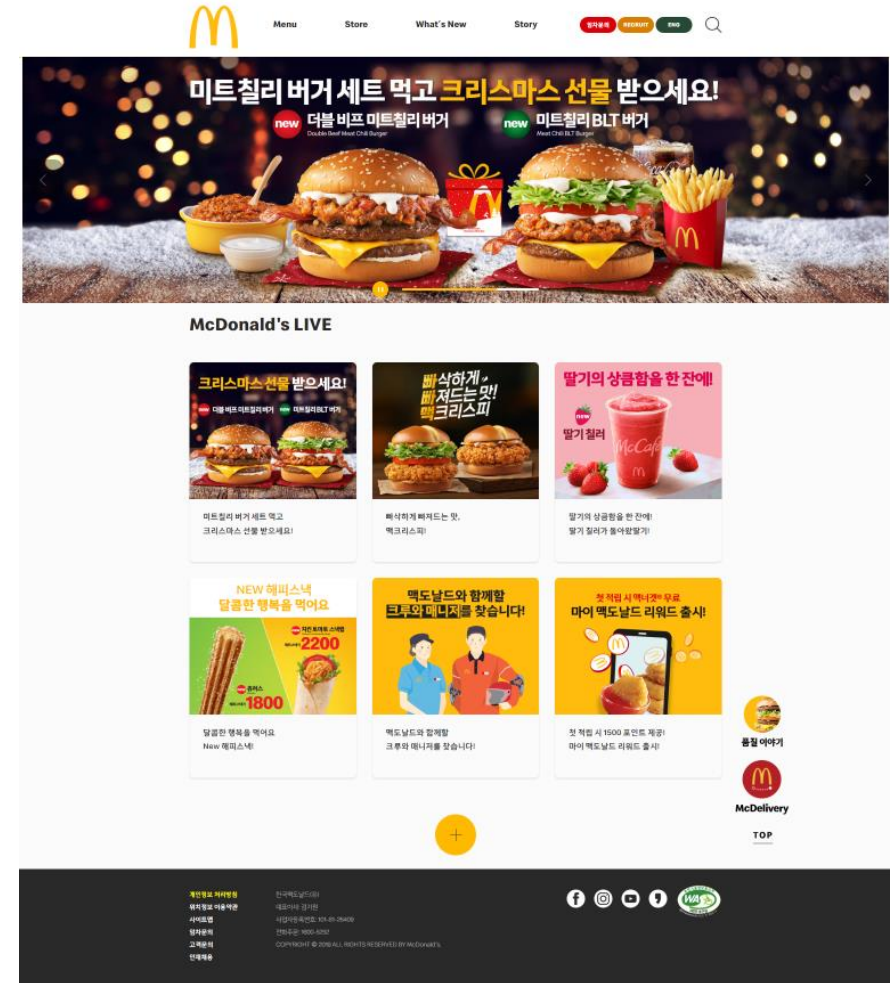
Menu Store What's New Story 임차문의 RECRUIT ENG

미트칠리 버거 세트 먹고 크리스마스 선물 받으세요!

new 더블 비프 미트칠리 버거
Double Beef Meat Chili Burger

new 미트칠리 BLT 버거
Meat Chili BLT Burger

McDonald's LIVE

크리스마스 선물 받으세요!
더블 비프 미트칠리 버거 미트칠리 BLT 버거

미트칠리 버거 세트 먹고
크리스마스 선물 받으세요!

빠삭하게, 빠져드는 맛! 맥크리스피

빠삭하게 빠져드는 맛,
맥크리스피!

딸기의 상큼함을 한 잔에!
new 딸기 칠러

딸기의 상큼함을 한 잔에!
딸기 칠러가 돌아왔딸기!

NEW 해피스낵
달콤한 행복을 먹어요
2200
1800

달콤한 행복을 먹어요
New 해피스낵!

맥도날드와 함께할
크루와 매니저를 찾습니다!

맥도날드와 함께할
크루와 매니저를 찾습니다!

첫 적립 시 맥너겟® 무료
마이 맥도날드 리워드 출시!

첫 적립 시 1500 포인트 제공!
마이 맥도날드 리워드 출시!

품질 이야기

McDelivery

TOP

+

개인정보 처리방침
위치정보 이용약관
사이트맵
임차문의
고객문의
인재채용

한국맥도날드(유)
대표이사: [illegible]
사업자등록번호: 101-81-26409
전화주문: 1600-5252
COPYRIGHT © 2019 ALL RIGHTS RESERVED BY McDonald's.